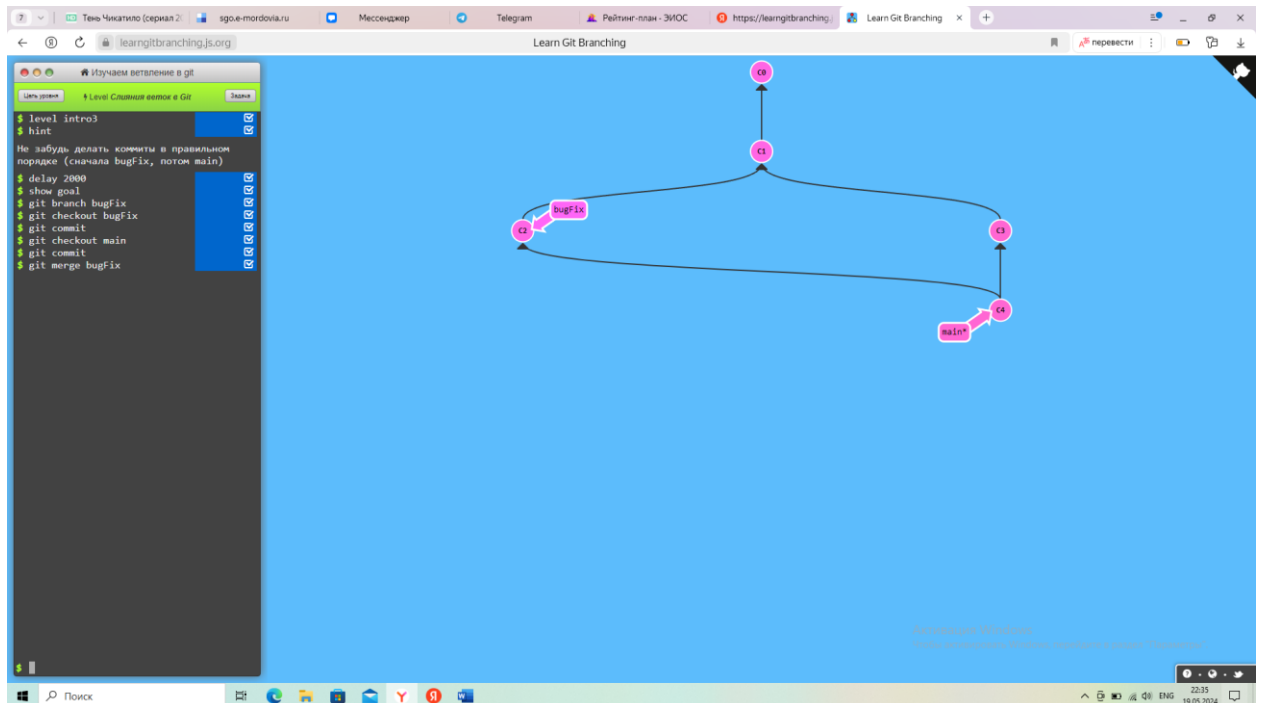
7 Тень Чикатило (сериал 2 sgo.e-mordovia.ru Мессенджер Telegram Рейтинг-план - ЗИОС https://learngitbranching. Learn Git Branching ×

learngitbranching.js.org Learn Git Branching перевести

Изучаем ветвление в git

Цель уровня Level Слияния веток в Git Задача

$ level intro3
$ hint

Не забудь делать коммиты в правильном порядке (сначала bugFix, потом main)

$ delay 2000
$ show goal
$ git branch bugFix
$ git checkout bugFix
$ git commit
$ git checkout main
$ git commit
$ git merge bugFix

$

C0
C1
bugFix
C2
C3
C4
main*

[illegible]
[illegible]

Поиск

ENG 22:35 19.05.2024